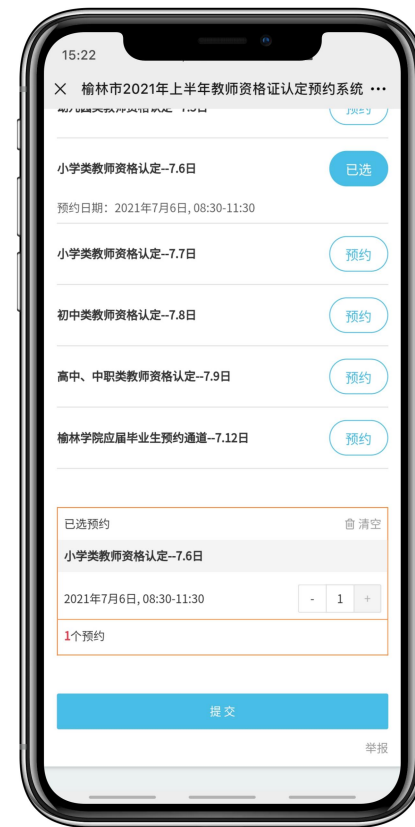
15:22

× 榆林市2021年上半年教师资格证认定预约系统 ···

幼儿园类教师资格认定--7.5日 预约

小学类教师资格认定--7.6日 已选

预约日期：2021年7月6日, 08:30-11:30

小学类教师资格认定--7.7日 预约

初中类教师资格认定--7.8日 预约

高中、中职类教师资格认定--7.9日 预约

榆林学院应届毕业生预约通道--7.12日 预约

已选预约 清空

小学类教师资格认定--7.6日

2021年7月6日, 08:30-11:30 - 1 +

1个预约

提交

举报